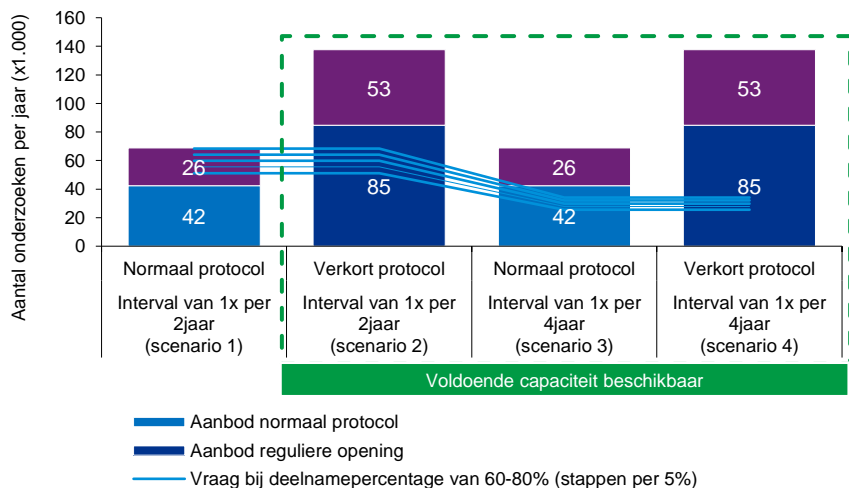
Aantal onderzoeken per jaar (x1.000)

160
140
120
100
80
60
40
20
0

26
42
53
85
26
42
53
85

| Normaal protocol | Verkort protocol | Normaal protocol | Verkort protocol |
|---|---|---|---|
| Interval van 1x per 2jaar (scenario 1) | Interval van 1x per 2jaar (scenario 2) | Interval van 1x per 4jaar (scenario 3) | Interval van 1x per 4jaar (scenario 4) |

Voldoende capaciteit beschikbaar

Aanbod normaal protocol
Aanbod reguliere opening
Vraag bij deelnamepercentage van 60-80% (stappen per 5%)